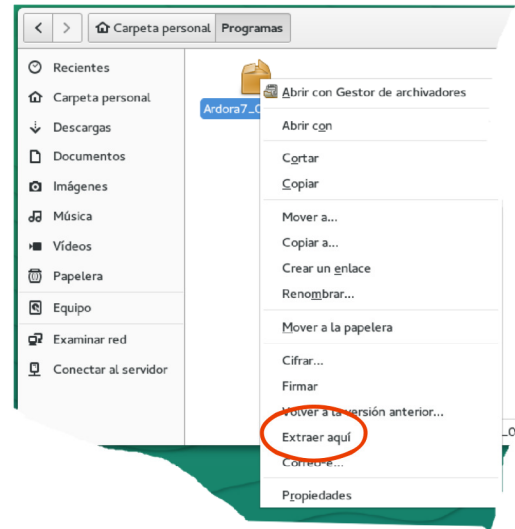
Carpeta personal | Programas

Recientes
Carpeta personal
Descargas
Documentos
Imágenes
Música
Vídeos
Papelera
Equipo
Examinar red
Conectar al servidor

Ardora7_C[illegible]

Abrir con Gestor de archivadores
Abrir con
Cortar
Copiar
Mover a...
Copiar a...
Crear un enlace
Renombrar...
Mover a la papelera
Cifrar...
Firmar
Volver a la versión anterior...
Extraer aquí
Correo-e...
Propiedades